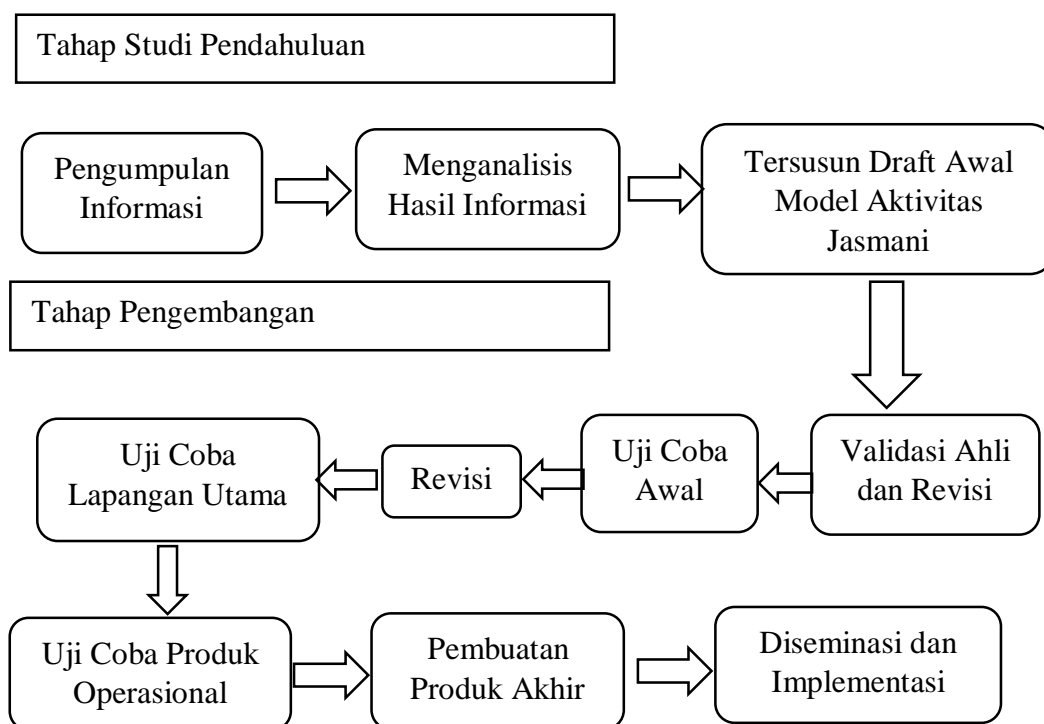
Tahap Studi Pendahuluan

Pengumpulan Informasi

Menganalisis Hasil Informasi

Tersusun Draft Awal Model Aktivitas Jasmani

Tahap Pengembangan

Validasi Ahli dan Revisi

Uji Coba Awal

Revisi

Uji Coba Lapangan Utama

Uji Coba Produk Operasional

Pembuatan Produk Akhir

Diseminasi dan Implementasi